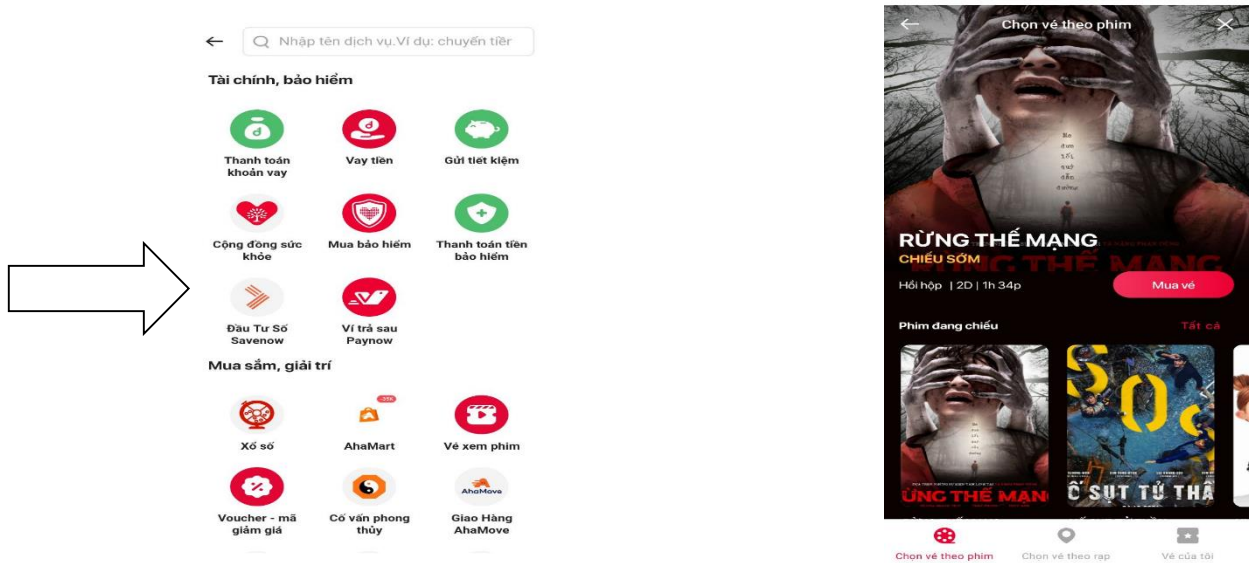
Nhập tên dịch vụ.Ví dụ: chuyển tiền

Tài chính, bảo hiểm

Thanh toán khoản vay

Vay tiền

Gửi tiết kiệm

Cộng đồng sức khỏe

Mua bảo hiểm

Thanh toán tiền bảo hiểm

Đầu Tư Số Savenow

Ví trả sau Paynow

Mua sắm, giải trí

Xổ số

AhaMart

Vé xem phim

Voucher - mã giảm giá

Cố vấn phong thủy

Giao Hàng AhaMove

Chọn vé theo phim

RỪNG THẾ MẠNG

CHIẾU SỚM

Hồi hộp | 2D | 1h 34p

Mua vé

Phim đang chiếu

Tất cả

ỪNG THẾ MẠN

Ố SỤT TỬ THẦ

Chọn vé theo phim

Chọn vé theo rạp

Vé của tôi